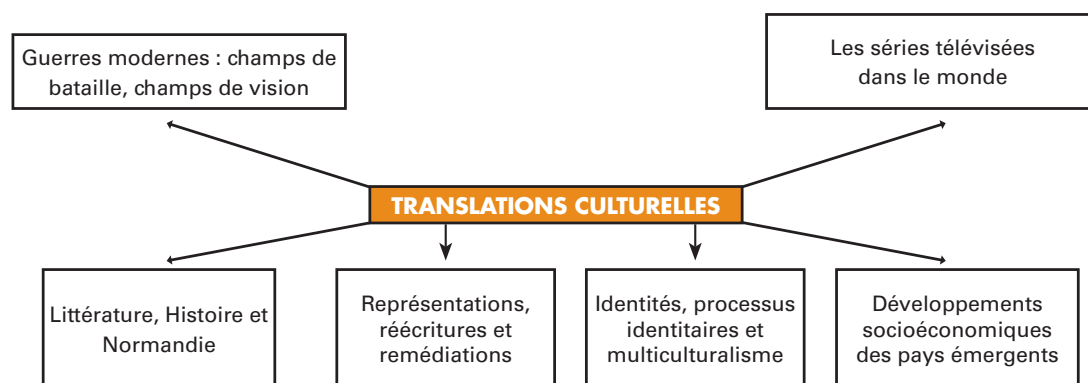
Guerres modernes : champs de bataille, champs de vision

Les séries télévisées dans le monde

TRANSLATIONS CULTURELLES

Littérature, Histoire et Normandie

Représentations, réécritures et remédiations

Identités, processus identitaires et multiculturalisme

Développements socioéconomiques des pays émergents